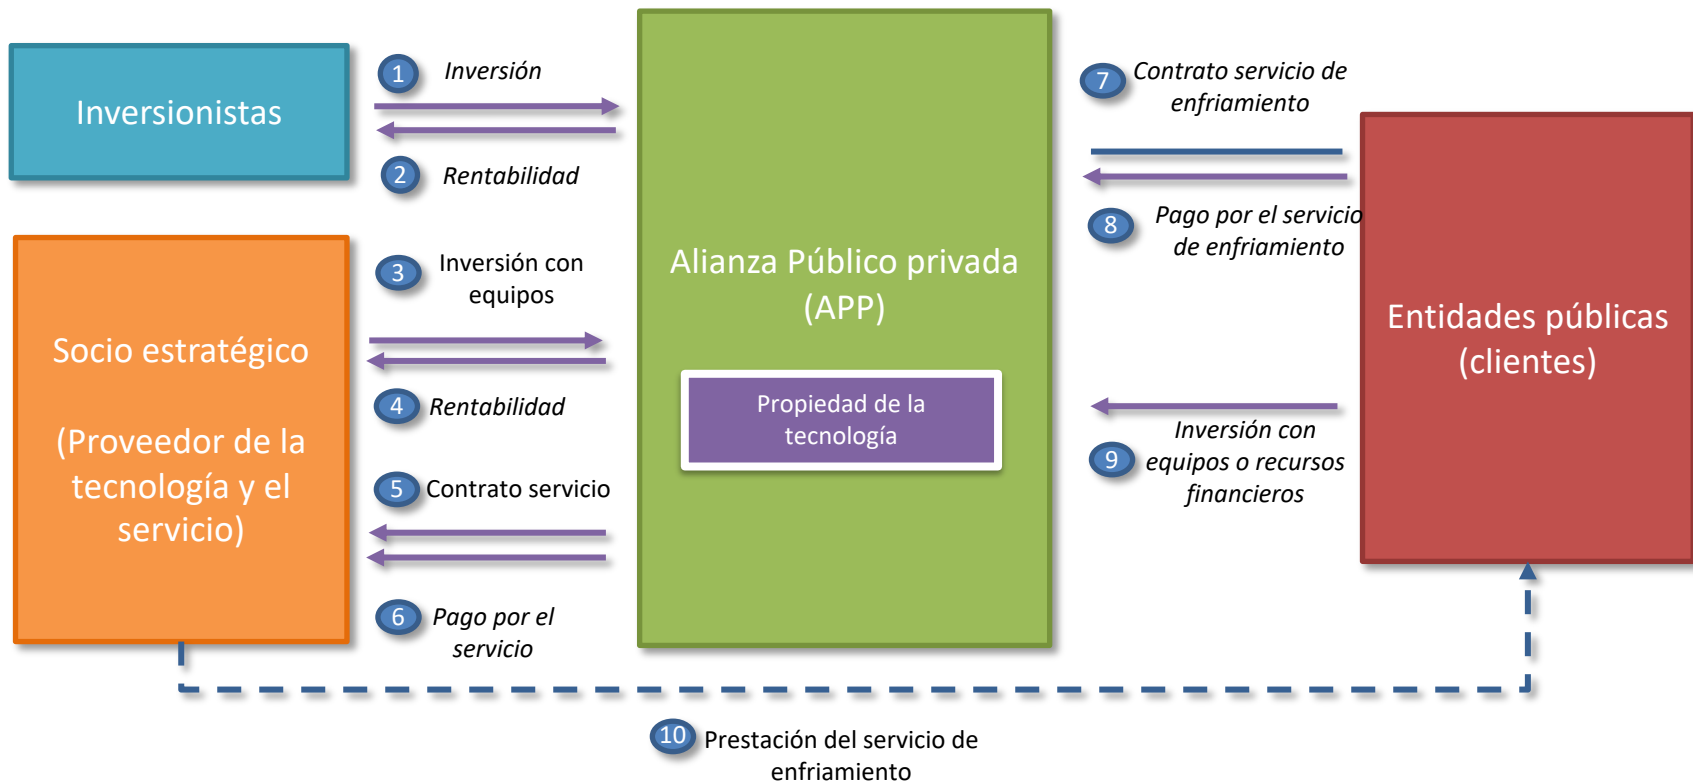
Inversionistas

1 Inversión

2 Rentabilidad

Socio estratégico

(Proveedor de la tecnología y el servicio)

3 Inversión con equipos

4 Rentabilidad

5 Contrato servicio

6 Pago por el servicio

Alianza Público privada (APP)

Propiedad de la tecnología

7 Contrato servicio de enfriamiento

8 Pago por el servicio de enfriamiento

Inversión con equipos o recursos financieros 9

Entidades públicas (clientes)

10 Prestación del servicio de enfriamiento